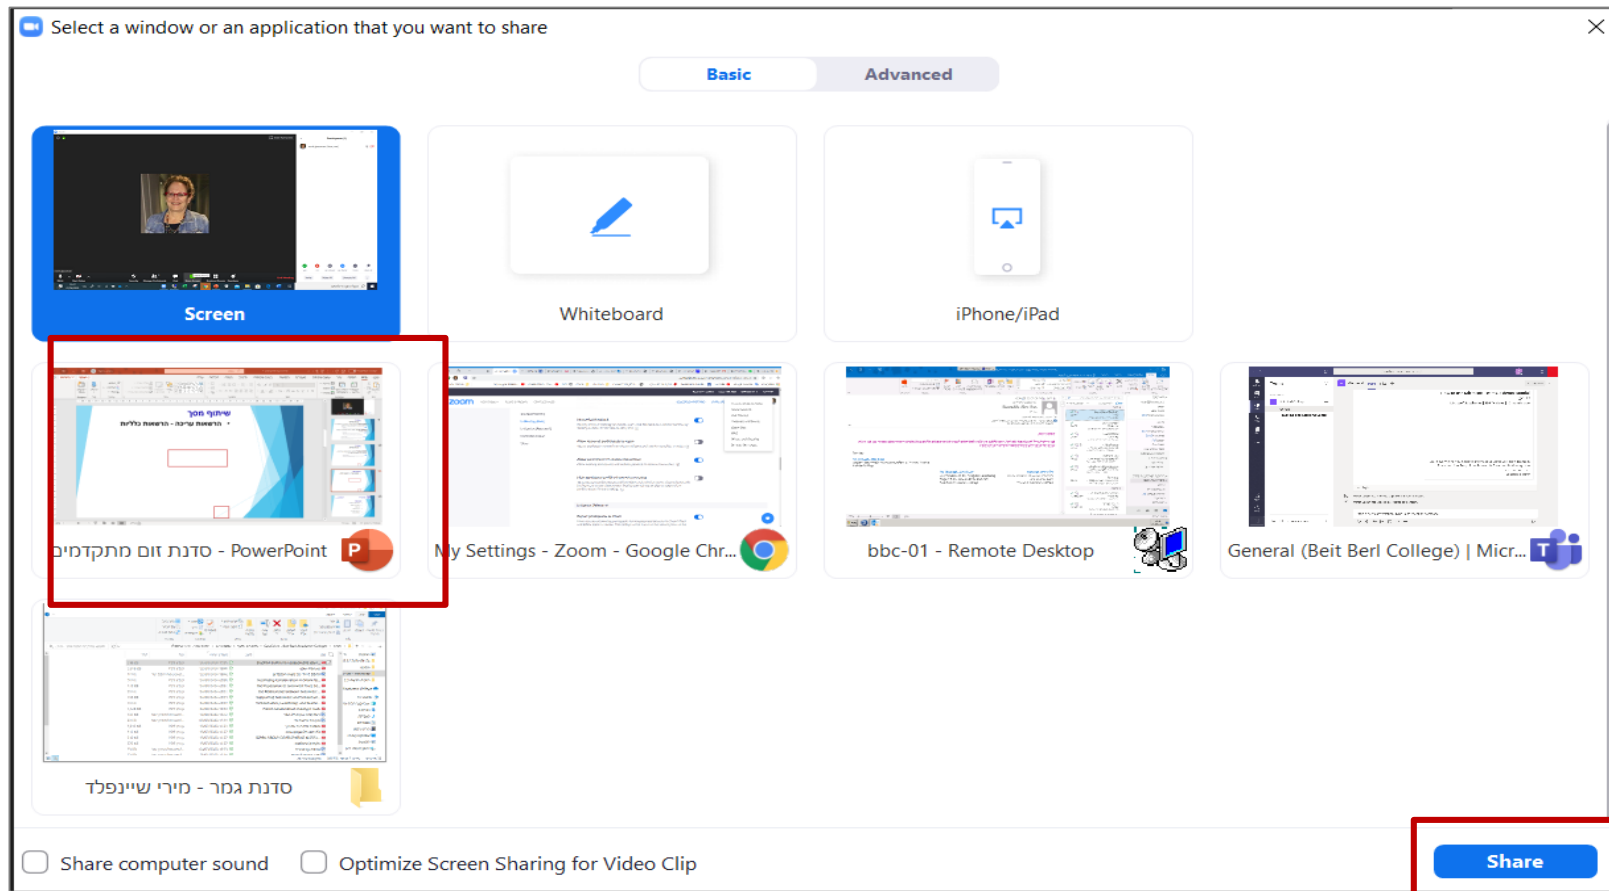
Select a window or an application that you want to share

Basic

Advanced

Screen

Whiteboard

iPhone/iPad

סדנת זום מתקדמים - PowerPoint

My Settings - Zoom - Google Chr...

bbc-01 - Remote Desktop

General (Beit Berl College) | Micr...

שיתוף מסך

סדנת גמר - מירי שיינפלד

Share computer sound

Optimize Screen Sharing for Video Clip

Share